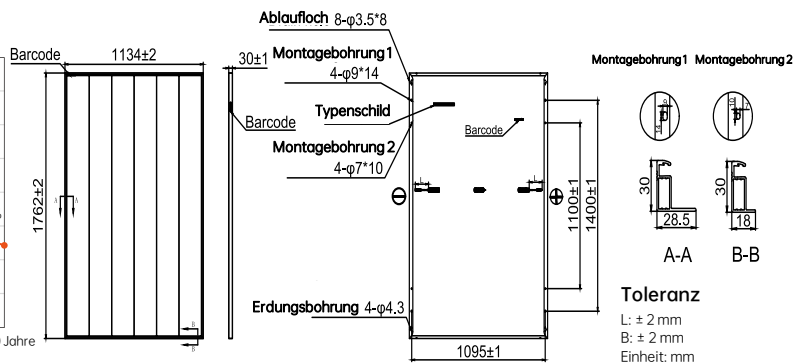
Ablaufloch 8-φ3.5*8
Barcode
1134±2
30±1
Montagebohrung 1
4-φ9*14
Typenschild
Barcode
Barcode
Montagebohrung 2
4-φ7*10
1762±2
1100±1
1400±1
Montagebohrung 1 Montagebohrung 2
30
28.5
30
18
A-A
B-B
Toleranz
L: ± 2 mm
B: ± 2 mm
Einheit: mm
Erdungsbohrung 4-φ4.3
1095±1
Jahre